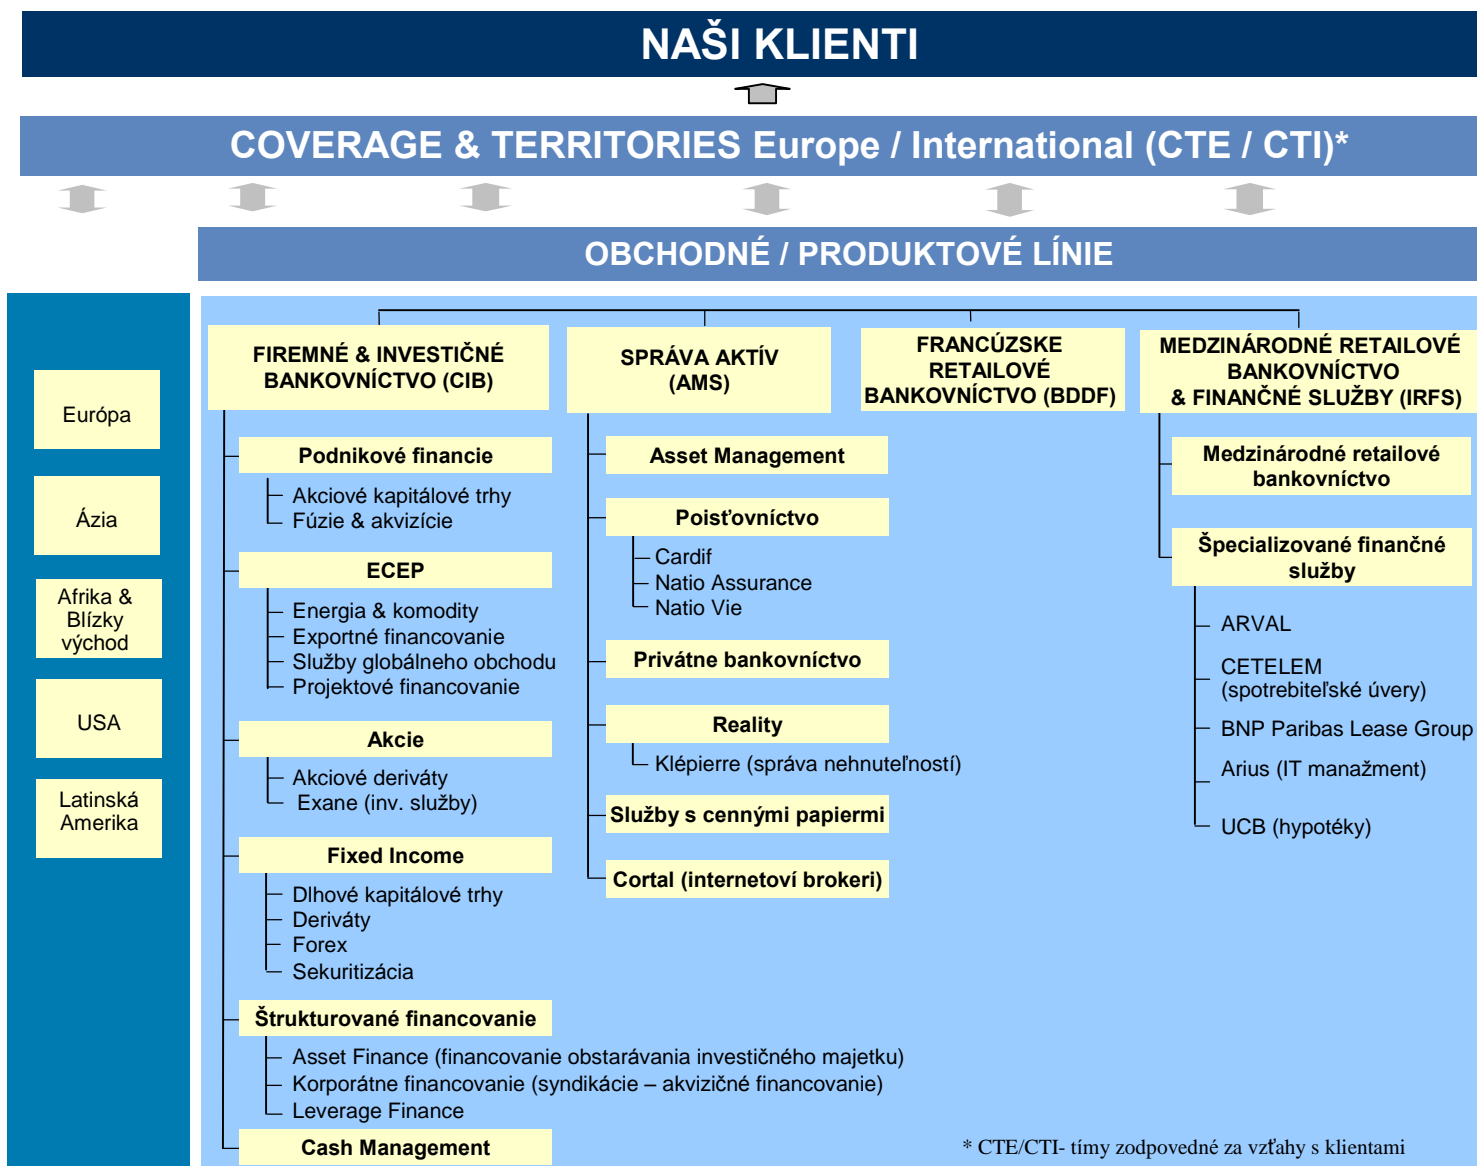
NAŠI KLIENTI

COVERAGE & TERRITORIES Europe / International (CTE / CTI)*

OBCHODNÉ / PRODUKTOVÉ LÍNIE

Európa

Ázia

Afrika & Blízky východ

USA

Latinská Amerika

FIREMNÉ & INVESTIČNÉ BANKOVNÍCTVO (CIB)

Podnikové financie
Akciové kapitálové trhy
Fúzie & akvizície

ECEP
Energia & komodity
Exportné financovanie
Služby globálneho obchodu
Projektové financovanie

Akcie
Akciové deriváty
Exane (inv. služby)

Fixed Income
Dlhové kapitálové trhy
Deriváty
Forex
Sekuritizácia

Štrukturované financovanie
Asset Finance (financovanie obstarávania investičného majetku)
Korporátne financovanie (syndikácie – akvizičné financovanie)
Leverage Finance

Cash Management

SPRÁVA AKTÍV (AMS)

Asset Management

Poisťovníctvo
Cardif
Natio Assurance
Natio Vie

Privátne bankovníctvo

Reality
Klépierre (správa nehnuteľností)

Služby s cennými papiermi

Cortal (internetoví brokeri)

FRANCÚZSKE RETAILOVÉ BANKOVNÍCTVO (BDDF)

MEDZINÁRODNÉ RETAILOVÉ BANKOVNÍCTVO & FINANČNÉ SLUŽBY (IRFS)

Medzinárodné retailové bankovníctvo

Špecializované finančné služby
ARVAL
CETELEM (spotrebiteľské úvery)
BNP Paribas Lease Group
Arius (IT manažment)
UCB (hypotéky)

* CTE/CTI- tímy zodpovedné za vzťahy s klientami